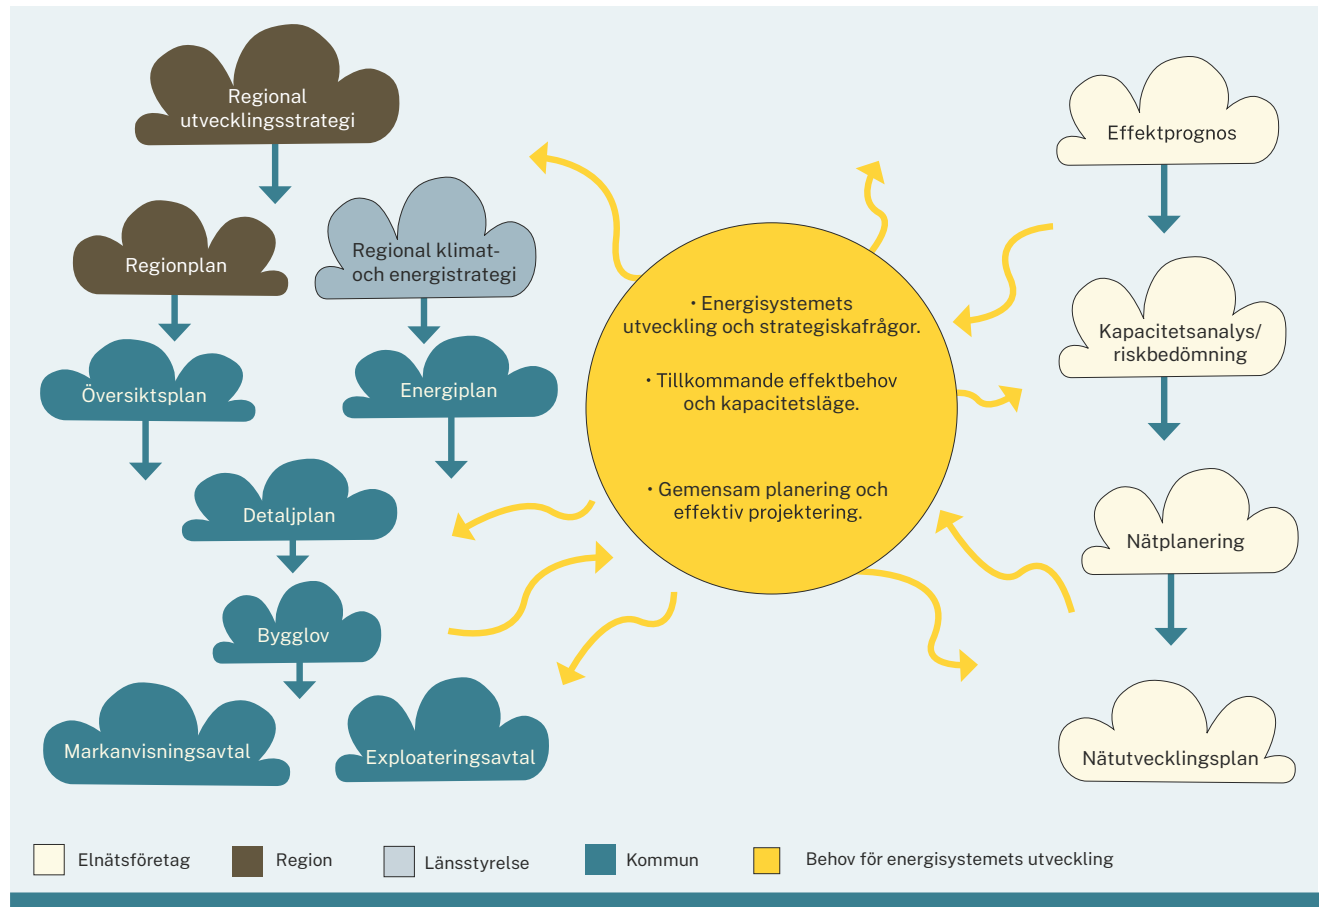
Regional utvecklingsstrategi

Regionplan

Regional klimat- och energistrategi

Översiktsplan

Energiplan

Detaljplan

Bygglov

Markanvisningsavtal

Exploateringsavtal

• Energisystemets utveckling och strategiskafrågor.

• Tillkommande effektbehov och kapacitetsläge.

• Gemensam planering och effektiv projektering.

Effektprognos

Kapacitetsanalys/ riskbedömning

Nätplanering

Nätutvecklingsplan

Elnätsföretag Region Länsstyrelse Kommun Behov för energisystemets utveckling